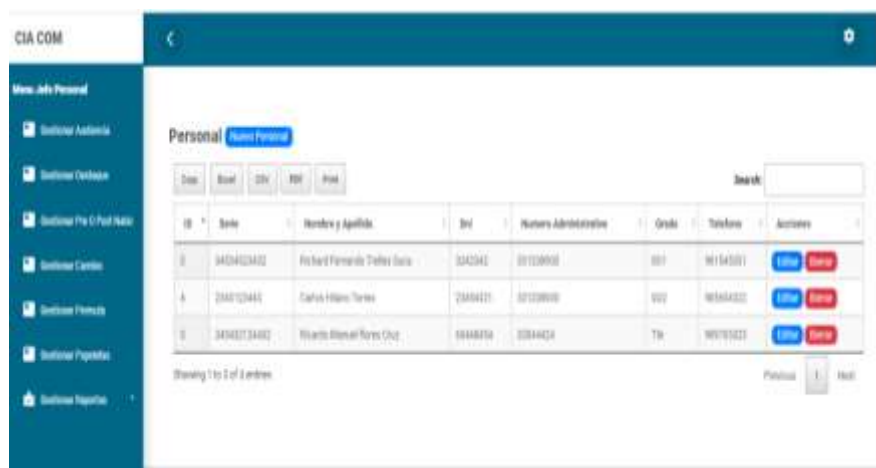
CIA COM

Menu Jefe Personal

Gestionar Asistencia

Gestionar Destaque

Gestionar Pre O Post Natal

Gestionar Cambio

Gestionar Permuta

Gestionar Papeletas

Gestionar Reportes

Personal Nuevo Personal

Copy Excel CSV PDF Print

Search:

| ID | Serie | Nombre y Apellido | Dni | Numero Administrativo | Grado | Telefono | Acciones |
|---|---|---|---|---|---|---|---|
| 3 | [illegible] | Richard Fernando Treñes Guia | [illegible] | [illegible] | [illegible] | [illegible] | Editar Borrar |
| 4 | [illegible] | Carlos Hilario Torres | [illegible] | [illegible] | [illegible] | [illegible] | Editar Borrar |
| 5 | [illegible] | Ricardo Manuel Flores Cruz | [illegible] | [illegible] | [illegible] | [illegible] | Editar Borrar |

Showing 1 to 3 of 3 entries

Previous 1 Next